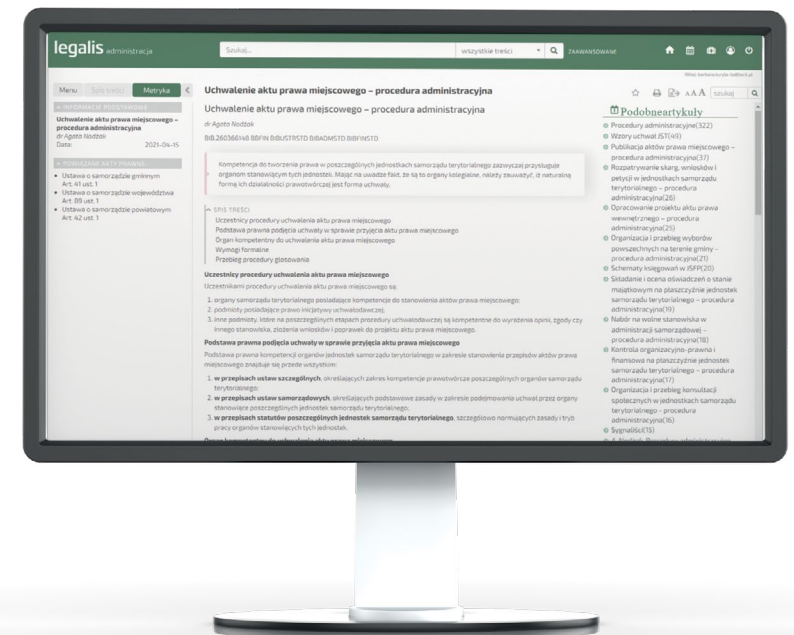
legalis administracja

Szukaj...

wszystkie treści

ZAAWANSOWANE

Menu | Spis treści | Metryka

INFORMACJE PODSTAWOWE

Uchwalenie aktu prawa miejscowego – procedura administracyjna
dr Agata Nodżak
Data: 2021-04-15

POWIĄZANE AKTY PRAWNE

Ustawa o samorządzie gminnym Art. 41 ust. 1
Ustawa o samorządzie województwa Art. 89 ust. 1
Ustawa o samorządzie powiatowym Art. 42 ust. 1

Uchwalenie aktu prawa miejscowego – procedura administracyjna

Uchwalenie aktu prawa miejscowego – procedura administracyjna

dr Agata Nodżak

BIB.260366148 BBFIN BIBUSTRSTD BIBADMSTD BIBFINSTD

Kompetencja do tworzenia prawa w poszczególnych jednostkach samorządu terytorialnego zazwyczaj przysługuje organom stanowiącym tych jednostek. Mając na uwadze fakt, że są to organy kolegialne, należy zauważyć, iż naturalną formą ich działalności prawotwórczej jest forma uchwały.

SPIS TREŚCI
Uczestnicy procedury uchwalenia aktu prawa miejscowego
Podstawa prawna podjęcia uchwały w sprawie przyjęcia aktu prawa miejscowego
Organ kompetentny do uchwalenia aktu prawa miejscowego
Wymogi formalne
Przebieg procedury głosowania

Uczestnicy procedury uchwalenia aktu prawa miejscowego

Uczestnikami procedury uchwalenia aktu prawa miejscowego są:

1. organy samorządu terytorialnego posiadające kompetencje do stanowienia aktów prawa miejscowego;
2. podmioty posiadające prawo inicjatywy uchwałodawczej;
3. inne podmioty, które na poszczególnych etapach procedury uchwałodawczej są kompetentne do wyrażenia opinii, zgody czy innego stanowiska, złożenia wniosków i poprawek do projektu aktu prawa miejscowego.

Podstawa prawna podjęcia uchwały w sprawie przyjęcia aktu prawa miejscowego

Podstawa prawna kompetencji organów jednostek samorządu terytorialnego w zakresie stanowienia przepisów aktów prawa miejscowego znajduje się przede wszystkim:

1. w przepisach ustaw szczególnych, określających zakres kompetencje prawotwórcze poszczególnych organów samorządu terytorialnego;
2. w przepisach ustaw samorządowych, określających podstawowe zasady w zakresie podejmowania uchwał przez organy stanowiące poszczególnych jednostek samorządu terytorialnego;
3. w przepisach statutów poszczególnych jednostek samorządu terytorialnego, szczegółowo normujących zasady i tryb pracy organów stanowiących tych jednostek.

aA A szukaj

Podobne artykuły

Procedury administracyjne(322)
Wzory uchwał JST(49)
Publikacja aktów prawa miejscowego – procedura administracyjna(37)
Rozpatrywanie skarg, wniosków i petycji w jednostkach samorządu terytorialnego – procedura administracyjna(26)
Opracowanie projektu aktu prawa wewnętrznego – procedura administracyjna(25)
Organizacja i przebieg wyborów powszechnych na terenie gminy – procedura administracyjna(21)
Schematy księgowań w JSFP(20)
Składanie i ocena oświadczeń o stanie majątkowym na płaszczyźnie jednostek samorządu terytorialnego – procedura administracyjna(19)
Nabór na wolne stanowiska w administracji samorządowej – procedura administracyjna(18)
Kontrola organizacyjno-prawna i finansowa na płaszczyźnie jednostek samorządu terytorialnego – procedura administracyjna(17)
Organizacja i przebieg konsultacji społecznych w jednostkach samorządu terytorialnego – procedura administracyjna(16)
Sygnaliści(15)